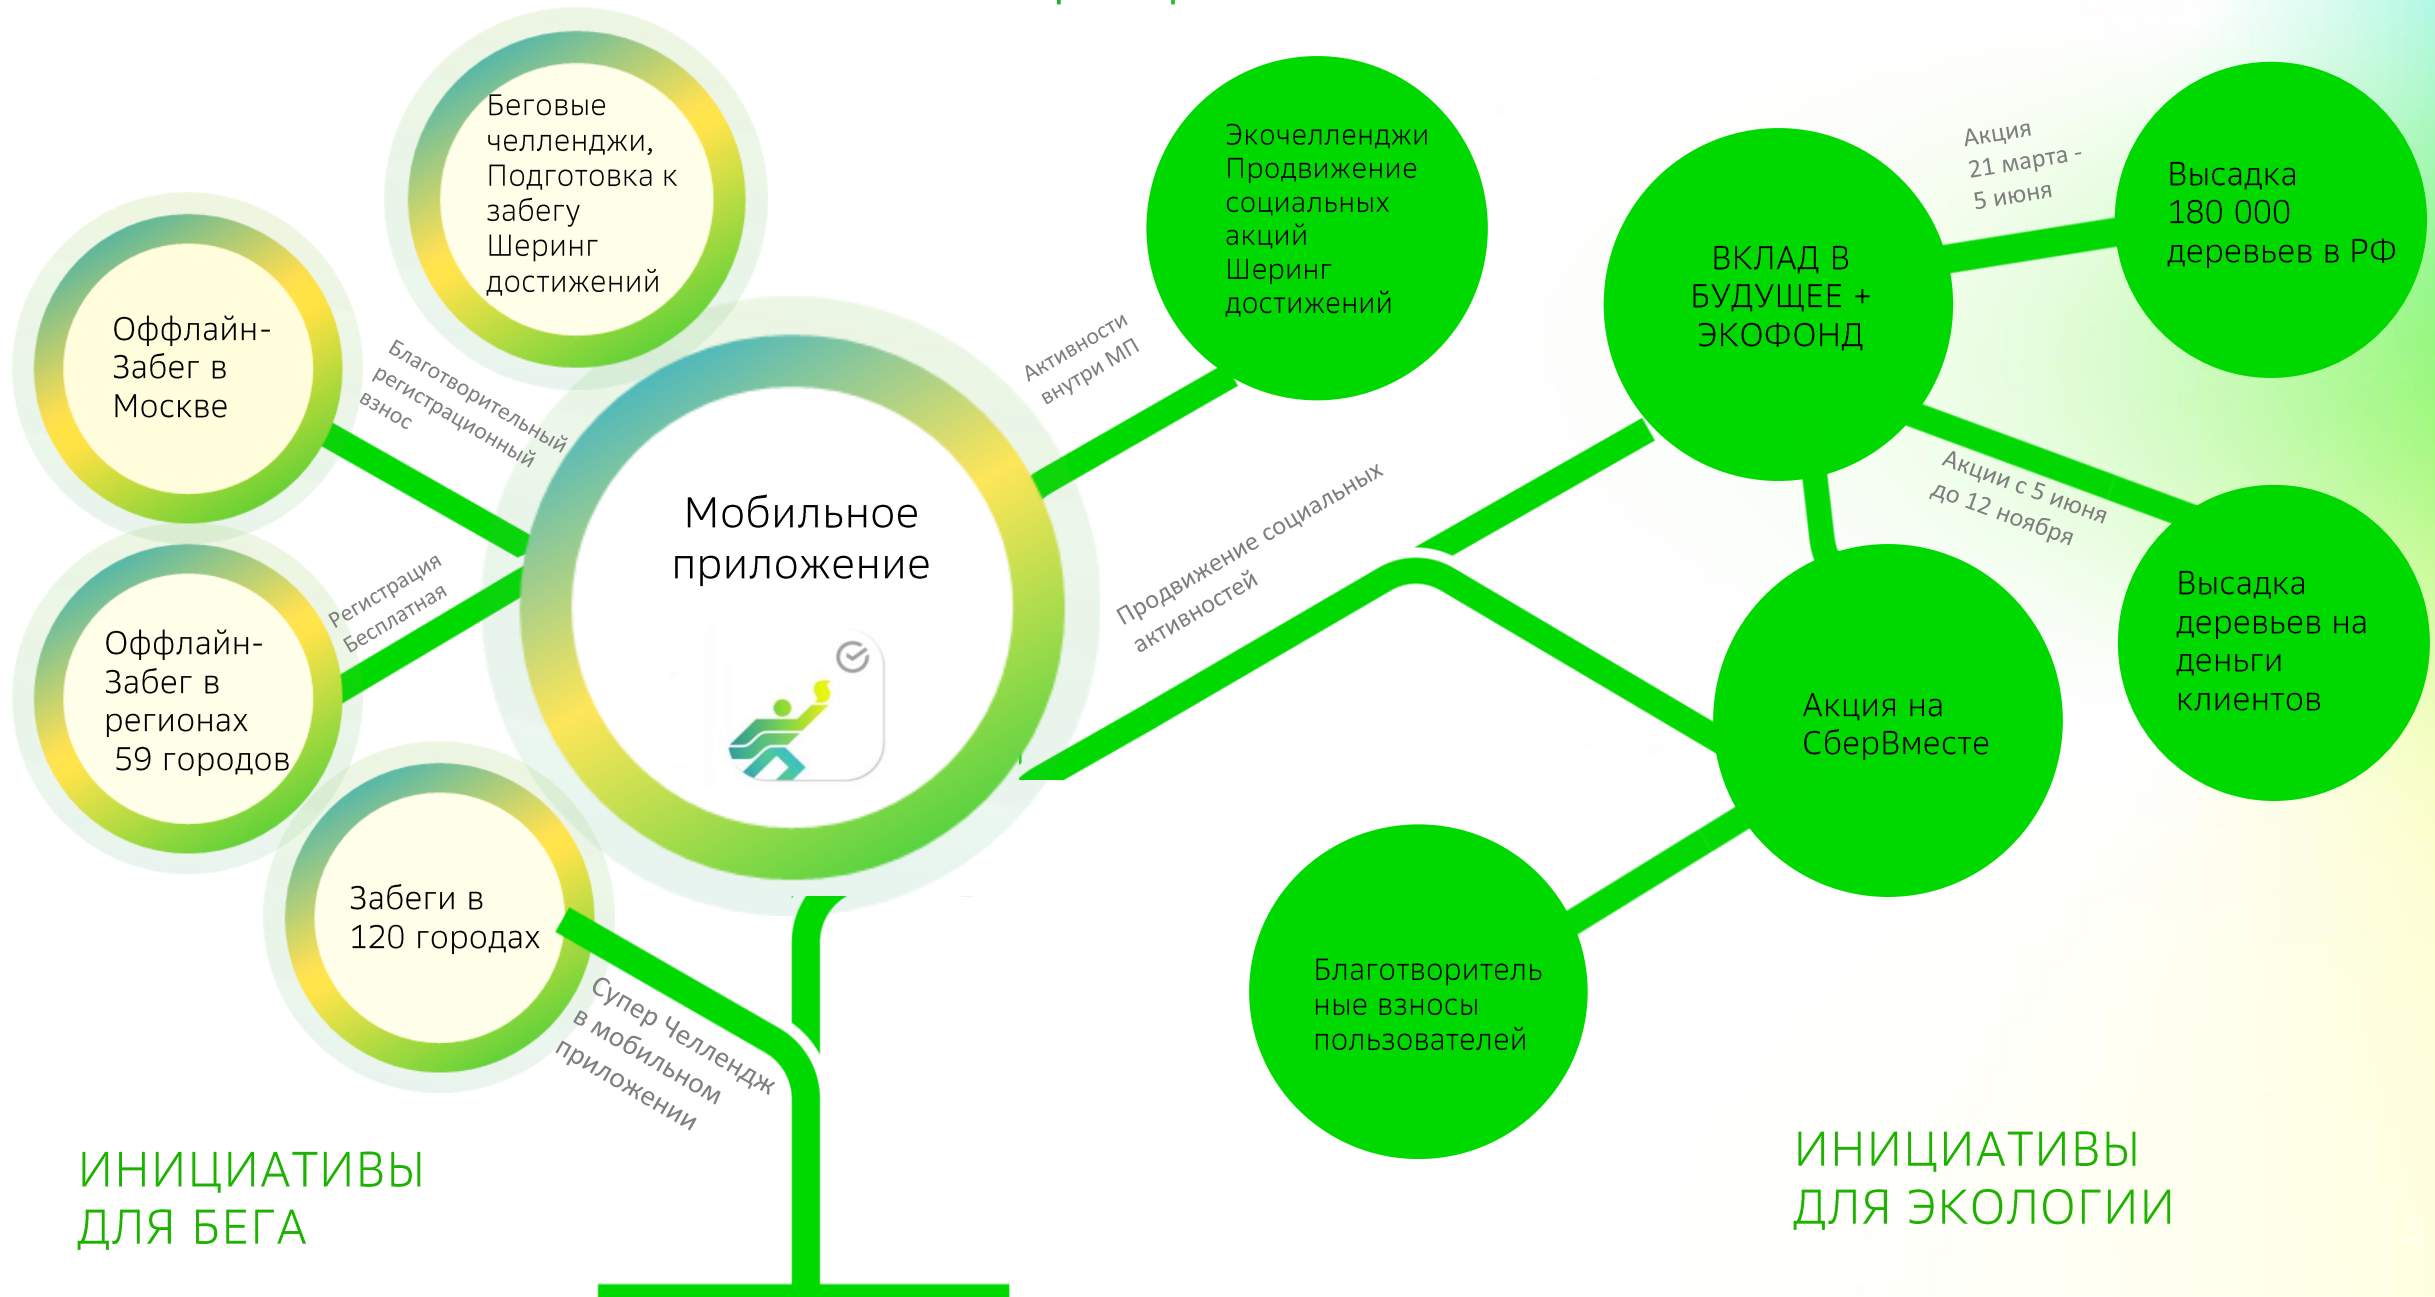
Беговые челленджи, Подготовка к забегу Шеринг достижений

Оффлайн-Забег в Москве

Благотворительный регистрационный взнос

Мобильное приложение

Регистрация Бесплатная

Оффлайн-Забег в регионах 59 городов

Забеги в 120 городах

Супер Челлендж в мобильном приложении

ИНИЦИАТИВЫ ДЛЯ БЕГА

Активности внутри МП

Экочелленджи Продвижение социальных акций Шеринг достижений

Продвижение социальных активностей

ВКЛАД В БУДУЩЕЕ + ЭКОФОНД

Акция 21 марта - 5 июня

Высадка 180 000 деревьев в РФ

Акции с 5 июня до 12 ноября

Высадка деревьев на деньги клиентов

Акция на СберВместе

Благотворительные взносы пользователей

ИНИЦИАТИВЫ ДЛЯ ЭКОЛОГИИ